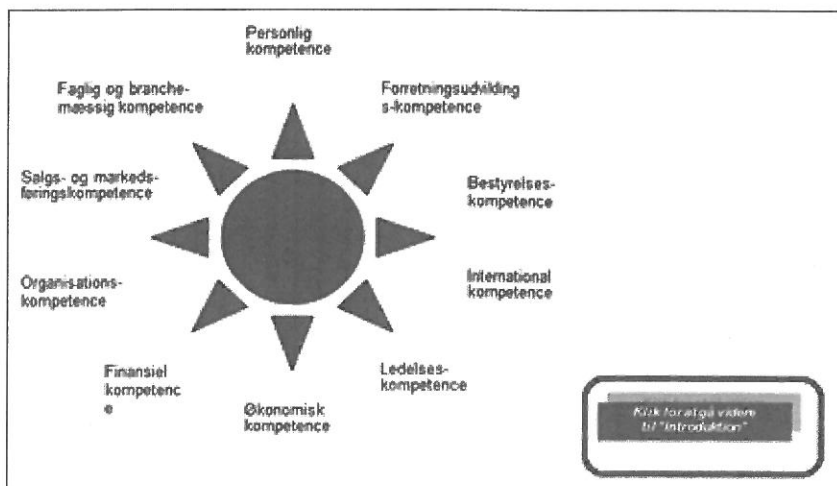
Personlig kompetence

Forretningsudvilding s-kompetence

Bestyrelses-kompetence

International kompetence

Ledelses-kompetence

Økonomisk kompetence

Finansiel kompetenc e

Organisations-kompetence

Salgs- og markeds-føringskompetence

Faglig og branche-mæssig kompetence

Klik for at gå videre til "Introduktion"